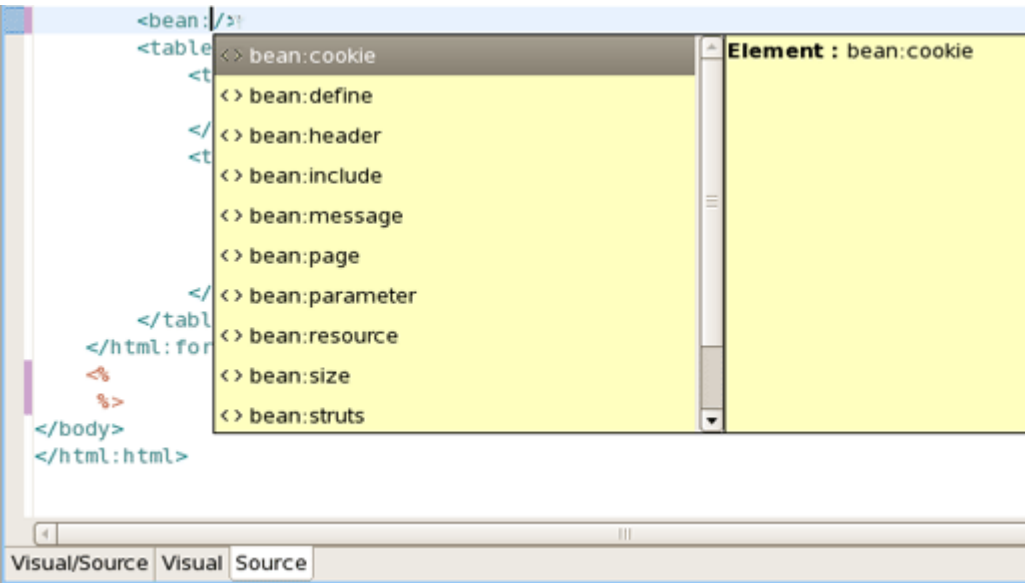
<bean:/>
<table
<t
</
<t
</
</tabl
</html:for
<%
%>
</body>
</html:html>

<> bean:cookie
<> bean:define
<> bean:header
<> bean:include
<> bean:message
<> bean:page
<> bean:parameter
<> bean:resource
<> bean:size
<> bean:struts

**Element :** bean:cookie

Visual/Source | Visual | Source